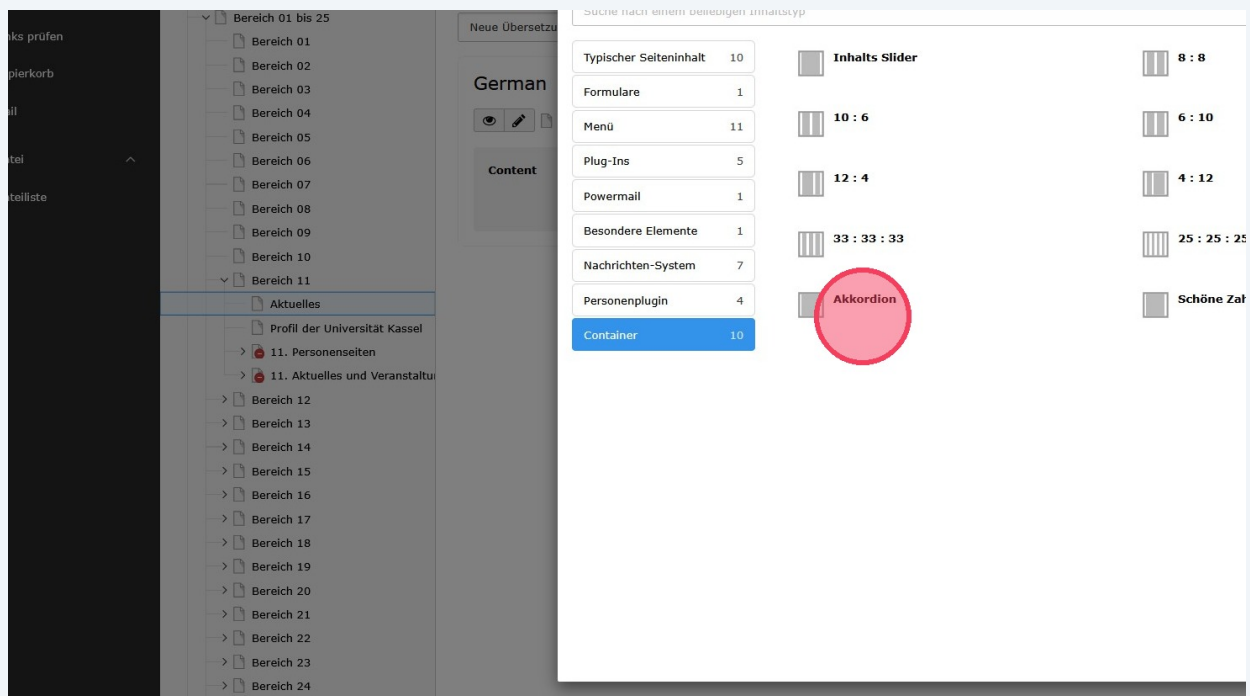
nks prüfen
pierkorb
ail
atei
ateiliste

Bereich 01 bis 25
Bereich 01
Bereich 02
Bereich 03
Bereich 04
Bereich 05
Bereich 06
Bereich 07
Bereich 08
Bereich 09
Bereich 10
Bereich 11
Aktuelles
Profil der Universität Kassel
11. Personenseiten
11. Aktuelles und Veranstaltu
Bereich 12
Bereich 13
Bereich 14
Bereich 15
Bereich 16
Bereich 17
Bereich 18
Bereich 19
Bereich 20
Bereich 21
Bereich 22
Bereich 23
Bereich 24

Neue Übersetzu
German
Content

Suche nach einem beliebigen Inhaltstyp

| | |
|---|---|
| Typischer Seiteninhalt | 10 |
| Formulare | 1 |
| Menü | 11 |
| Plug-Ins | 5 |
| Powermail | 1 |
| Besondere Elemente | 1 |
| Nachrichten-System | 7 |
| Personenplugin | 4 |
| Container | 10 |

Inhalts Slider
8 : 8
10 : 6
6 : 10
12 : 4
4 : 12
33 : 33 : 33
25 : 25 : 25
Akkordion
Schöne Za